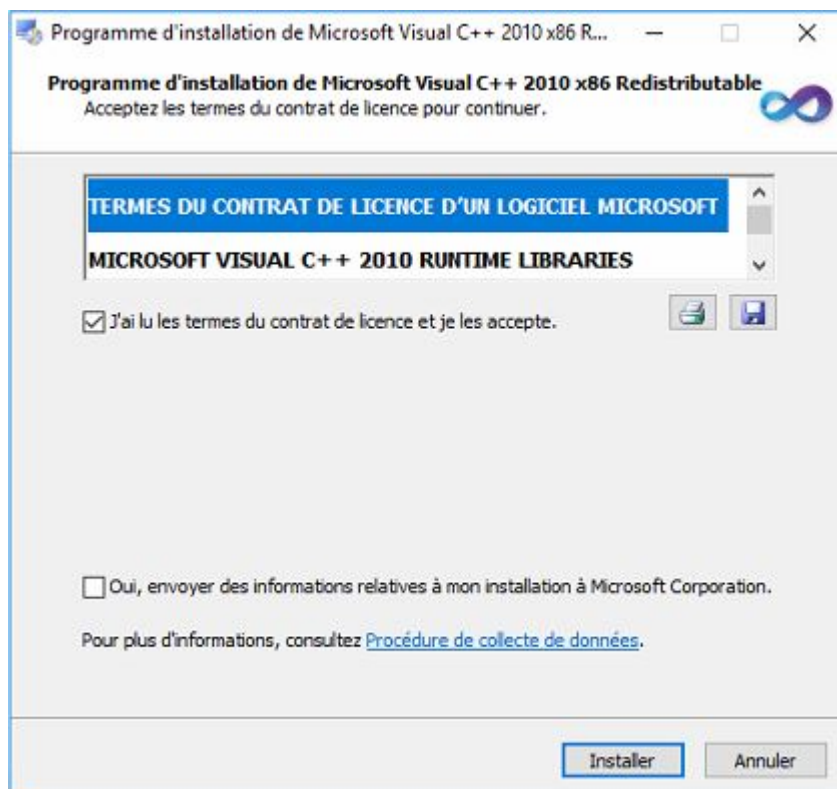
Programme d'installation de Microsoft Visual C++ 2010 x86 R...

Programme d'installation de Microsoft Visual C++ 2010 x86 Redistributable
Acceptez les termes du contrat de licence pour continuer.

TERMES DU CONTRAT DE LICENCE D'UN LOGICIEL MICROSOFT

MICROSOFT VISUAL C++ 2010 RUNTIME LIBRARIES

J'ai lu les termes du contrat de licence et je les accepte.

Oui, envoyer des informations relatives à mon installation à Microsoft Corporation.

Pour plus d'informations, consultez Procédure de collecte de données.

Installer

Annuler